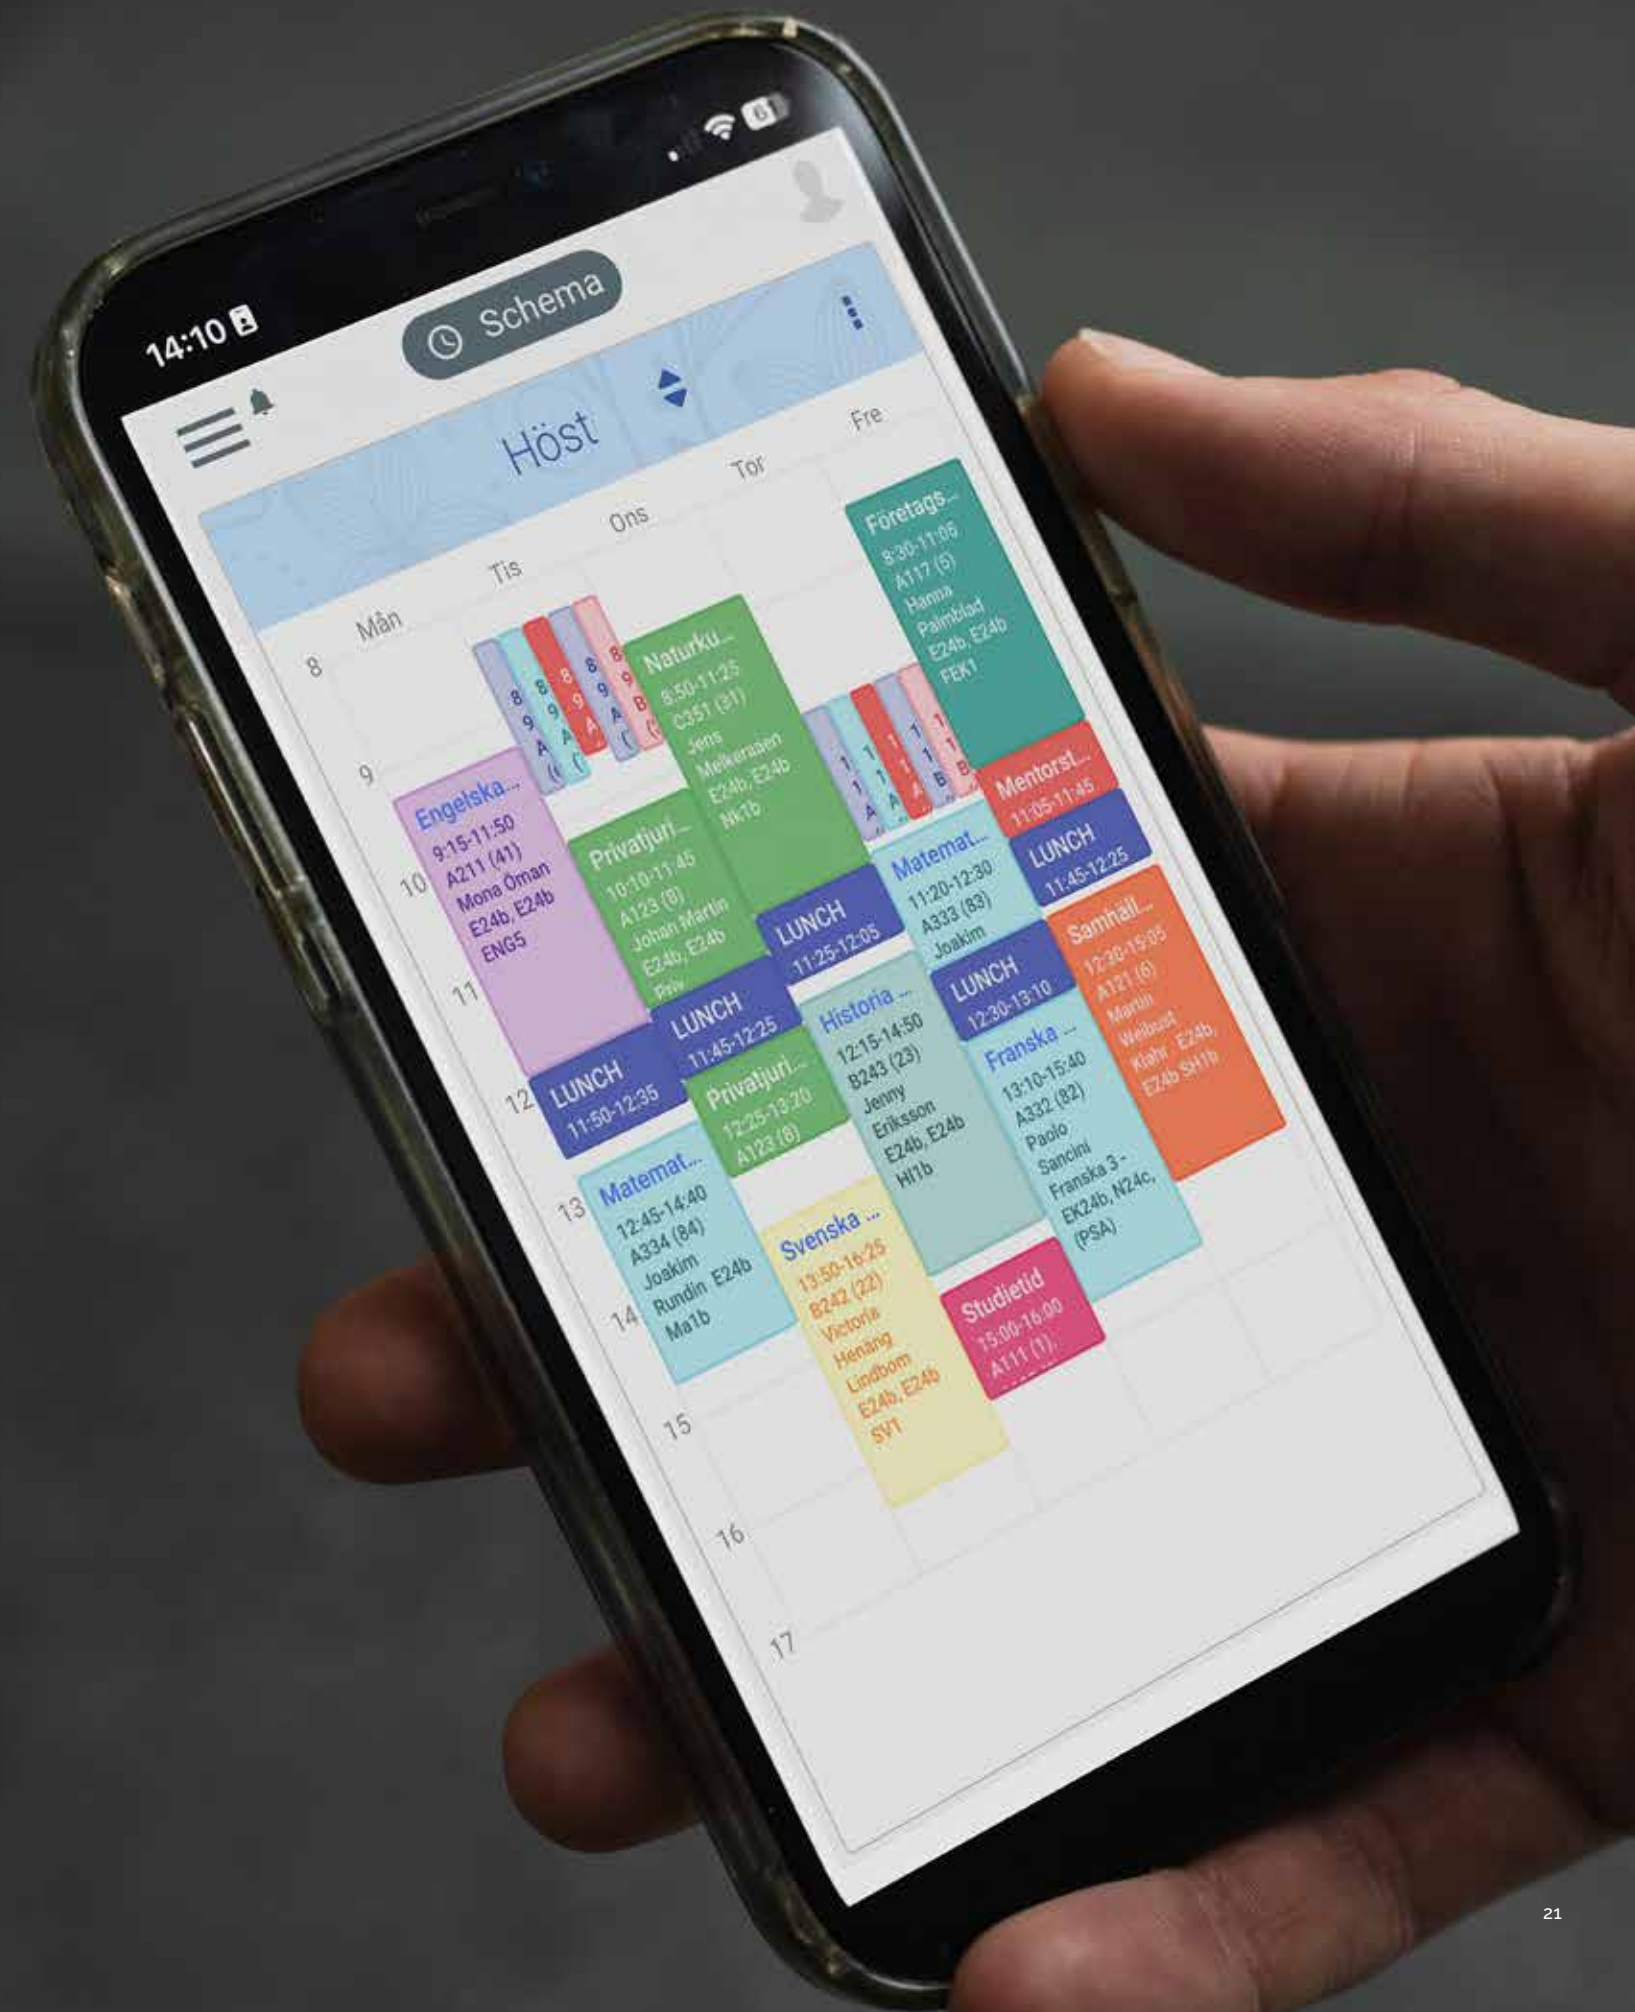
14:10

Schema

Höst

Mån Tis Ons Tor Fre

8
9
10
11
12
13
14
15
16
17

Engelska...
9:15-11:50
A211 (41)
Mona Öman
E24b, E24b
ENG5

LUNCH
11:50-12:35

Matemat...
12:45-14:40
A334 (84)
Joakim
Rundin E24b
Ma1b

Privatjuri...
10:10-11:45
A123 (8)
Johan Martin
E24b, E24b
Priv

LUNCH
11:45-12:25

Privatjuri...
12:25-13:20
A123 (8)

Naturku...
8:50-11:25
C351 (31)
Jens
Melkersson
E24b, E24b
Nk1b

LUNCH
11:25-12:05

Historia ...
12:15-14:50
B243 (23)
Jenny
Eriksson
E24b, E24b
Hi1b

Svenska ...
13:50-16:25
B242 (22)
Victoria
Henang
Lindbom
E24b, E24b
SV1

Matemat...
11:20-12:30
A333 (83)
Joakim

LUNCH
12:30-13:10

Franska ...
13:10-15:40
A332 (82)
Paolo
Sancini
Franska 3 -
EK24b, N24c,
(PSA)

Studietid
15:00-16:00
A111 (1)

Företags...
8:30-11:05
A117 (5)
Hanna
Palmblad
E24b, E24b
FEK1

Mentorst...
11:05-11:45

LUNCH
11:45-12:25

Samhäll...
12:30-15:05
A121 (6)
Martin
Weibust
Kiahr . E24b,
E24b SH1b

21